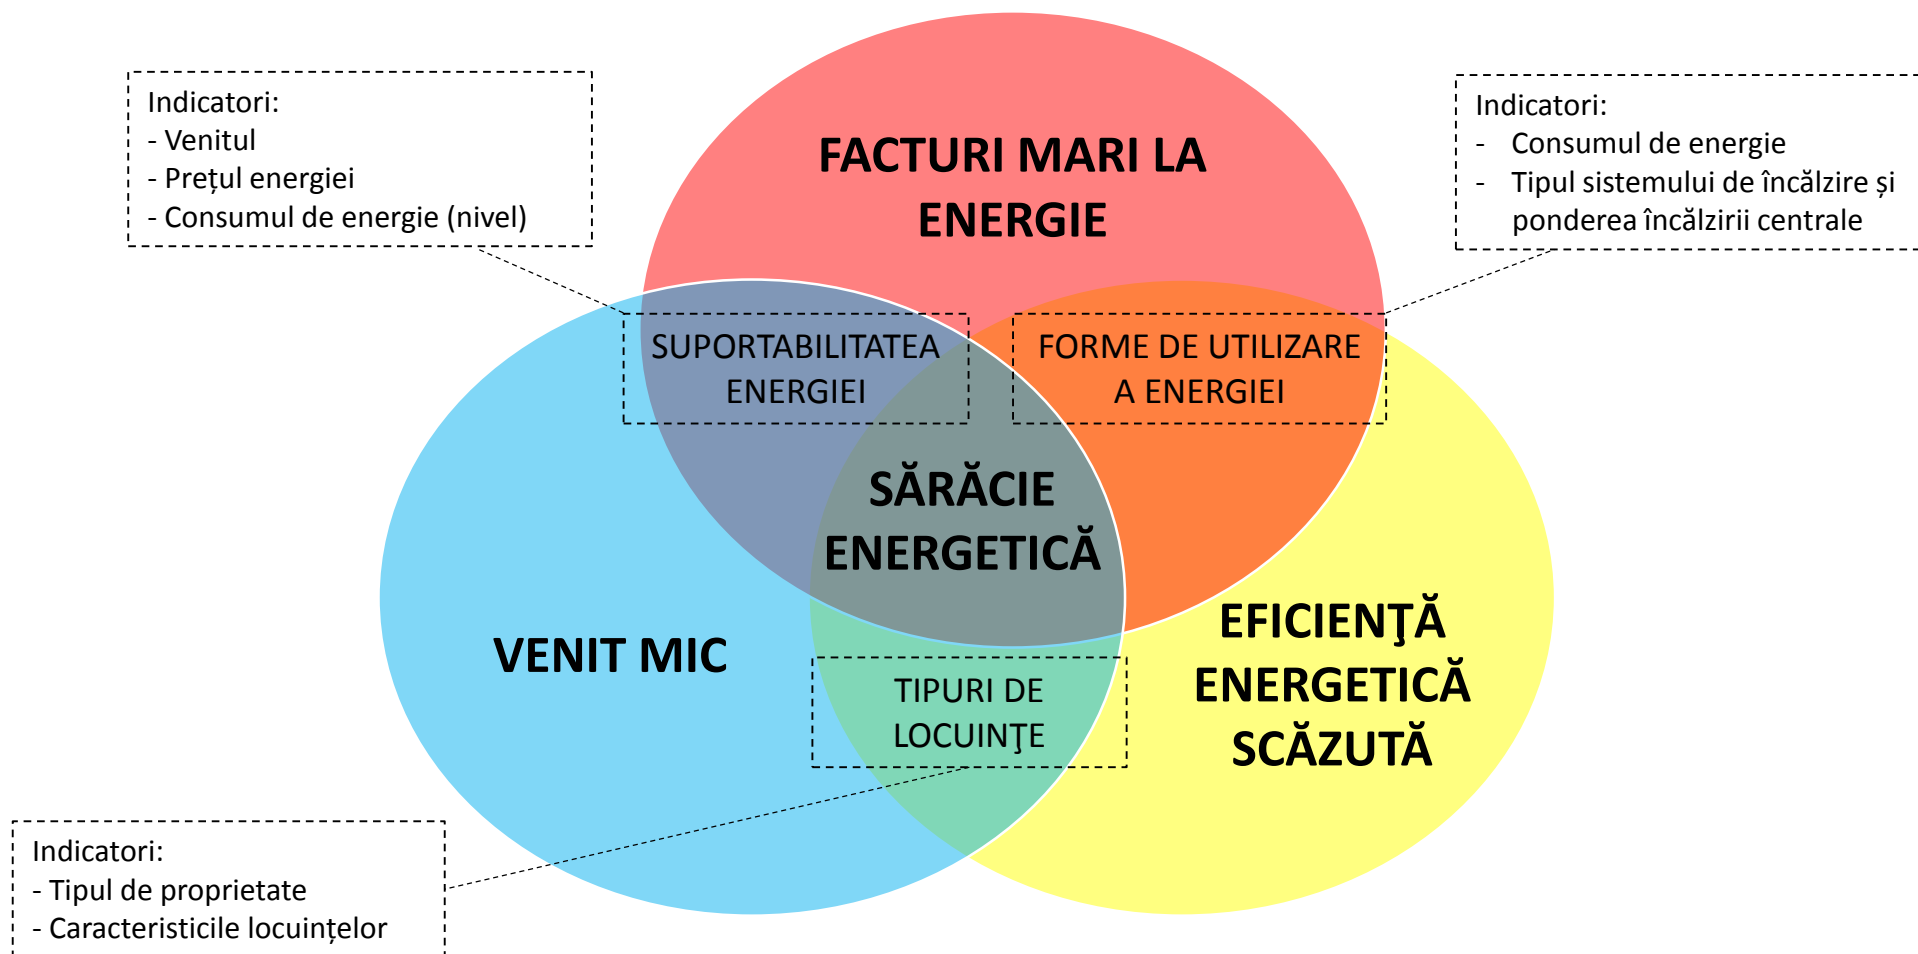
Indicatori:
- Venitul
- Prețul energiei
- Consumul de energie (nivel)

FACTURI MARI LA ENERGIE

Indicatori:
- Consumul de energie
- Tipul sistemului de încălzire și ponderea încălzirii centrale

SUPORTABILITATEA ENERGIEI

FORME DE UTILIZARE A ENERGIEI

SĂRĂCIE ENERGETICĂ

VENIT MIC

EFICIENŢĂ ENERGETICĂ SCĂZUTĂ

TIPURI DE LOCUINŢE

Indicatori:
- Tipul de proprietate
- Caracteristicile locuințelor